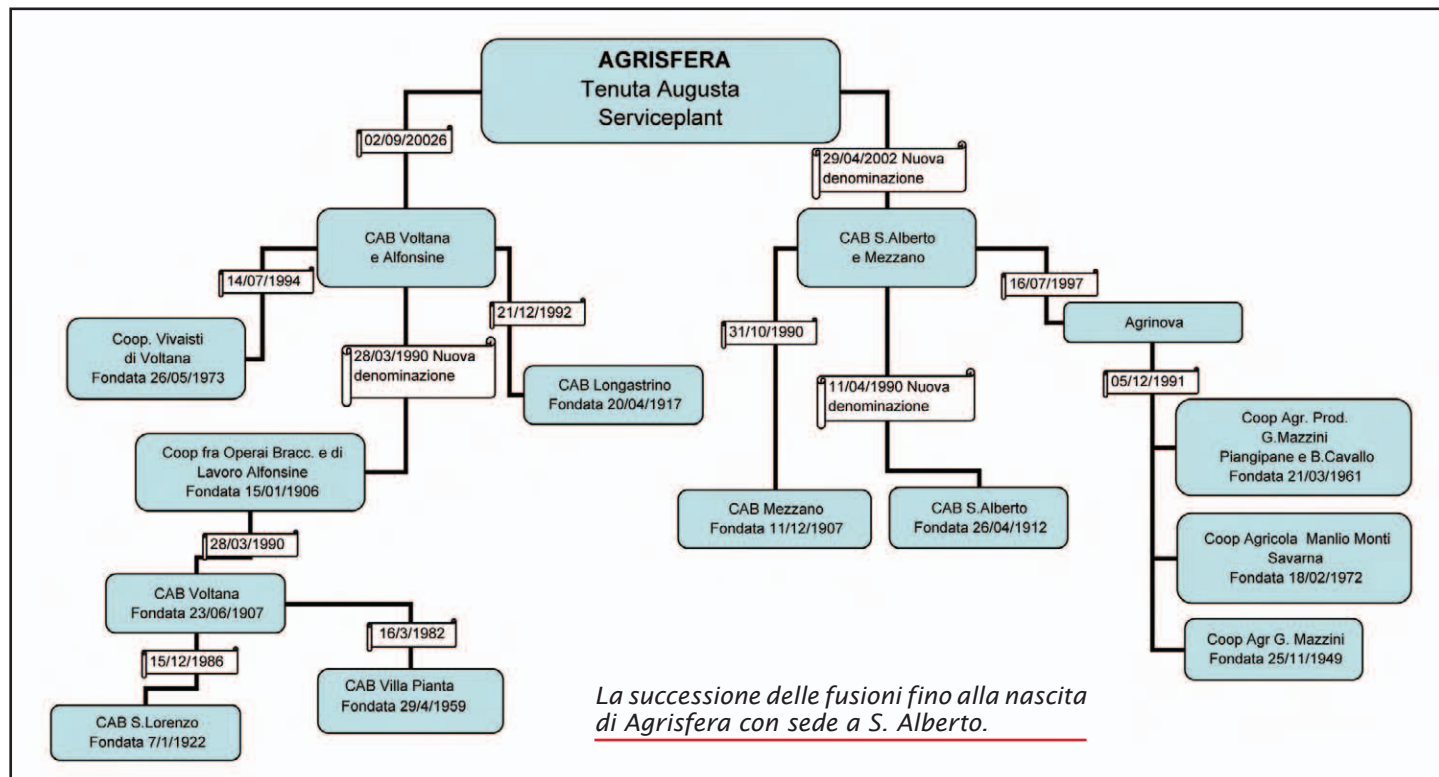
AGRISFERA
Tenuta Augusta
Serviceplant

02/09/20026

29/04/2002 Nuova denominazione

CAB Voltana e Alfonsine

14/07/1994

Coop. Vivaisti di Voltana Fondata 26/05/1973

21/12/1992

28/03/1990 Nuova denominazione

CAB Longastrino Fondata 20/04/1917

Coop fra Operai Bracc. e di Lavoro Alfonsine Fondata 15/01/1906

28/03/1990

CAB Voltana Fondata 23/06/1907

16/3/1982

15/12/1986

CAB Villa Pianta Fondata 29/4/1959

CAB S.Lorenzo Fondata 7/1/1922

CAB S.Alberto e Mezzano

31/10/1990

11/04/1990 Nuova denominazione

CAB Mezzano Fondata 11/12/1907

CAB S.Alberto Fondata 26/04/1912

16/07/1997

Agrinova

05/12/1991

Coop Agr. Prod. G.Mazzini Piangipane e B.Cavallo Fondata 21/03/1961

Coop Agricola Manlio Monti Savarna Fondata 18/02/1972

Coop Agr G. Mazzini Fondata 25/11/1949

La successione delle fusioni fino alla nascita di Agrisfera con sede a S. Alberto.